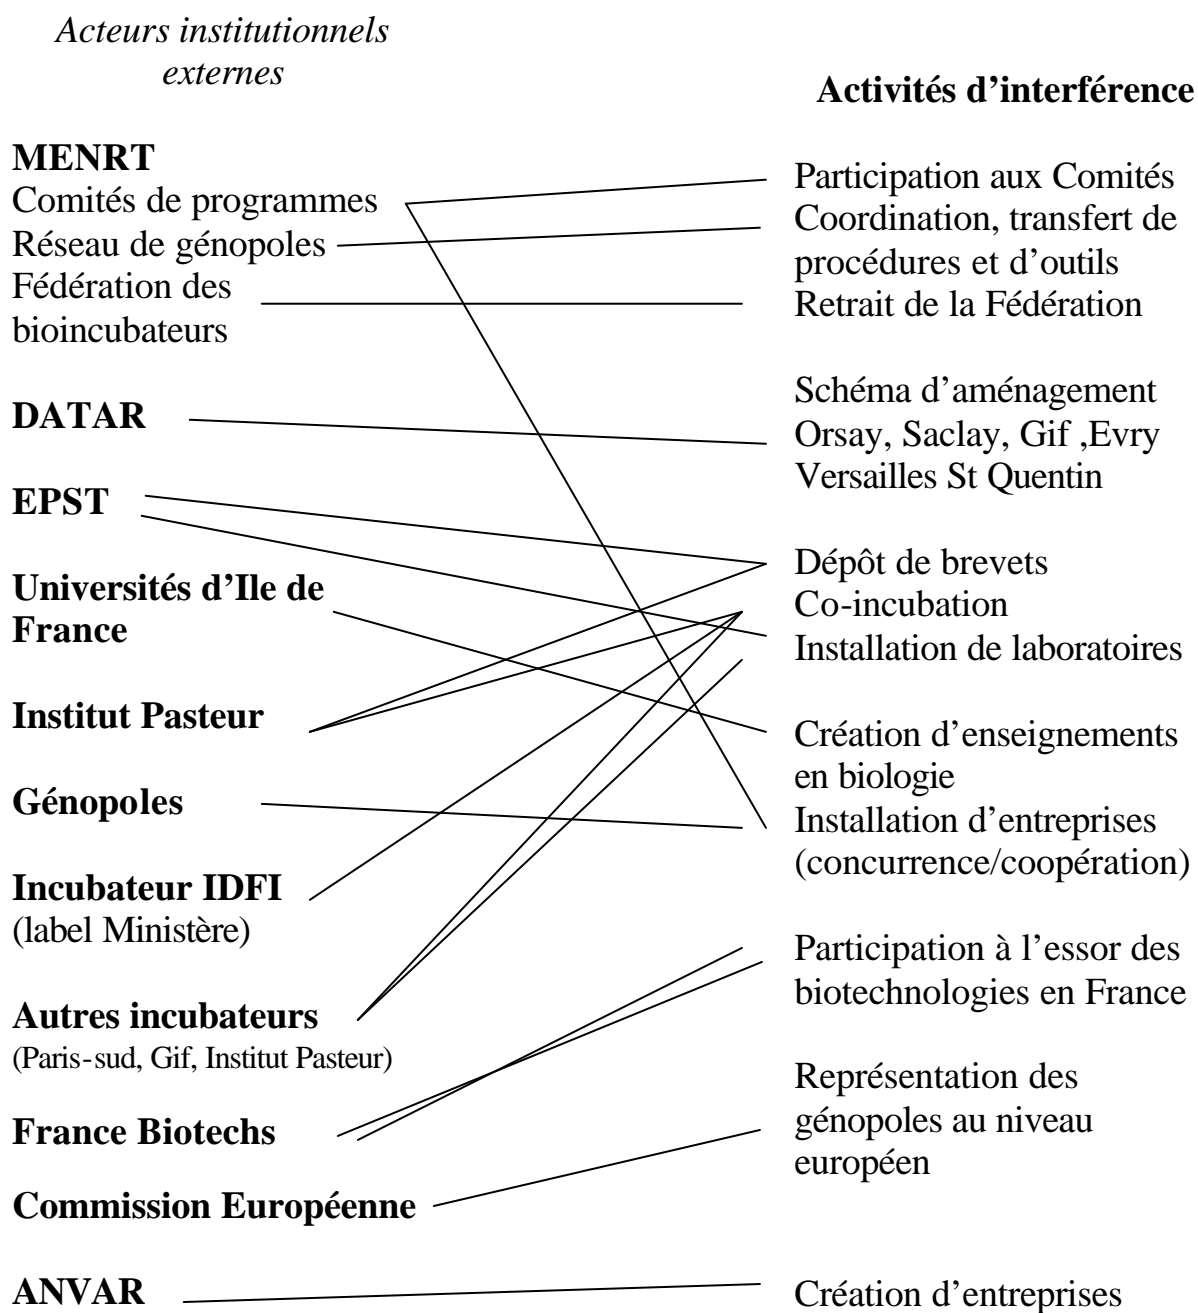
Acteurs institutionnels externes

Activités d'interférence

MENRT
Comités de programmes
Réseau de génopoles
Fédération des bioincubateurs

Participation aux Comités
Coordination, transfert de procédures et d'outils
Retrait de la Fédération

DATAR

Schéma d'aménagement Orsay, Saclay, Gif ,Evry Versailles St Quentin

EPST

Universités d'Ile de France

Dépôt de brevets
Co-incubation
Installation de laboratoires

Institut Pasteur

Création d'enseignements en biologie

Génopoles

Installation d'entreprises (concurrence/coopération)

Incubateur IDFI
(label Ministère)

Autres incubateurs
(Paris-sud, Gif, Institut Pasteur)

Participation à l'essor des biotechnologies en France

France Biotechs

Représentation des génopoles au niveau européen

Commission Européenne

ANVAR

Création d'entreprises